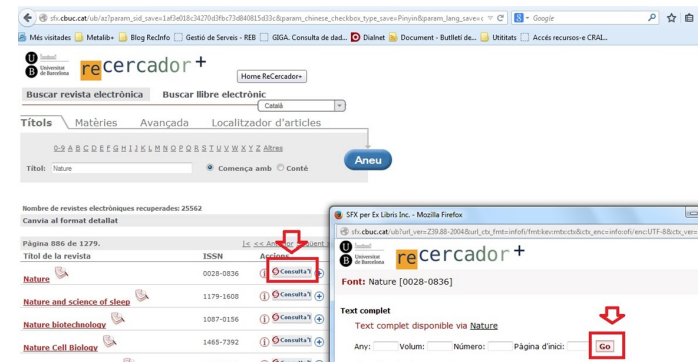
sfx.cbuc.cat/ub/az/?param_sid_save=1af3e018c34270d3fbc73d840815d33c&param_chinese_checkbox_type_save=Pinyin&param_lang_save=c

Google

Més visitades | Metalib+ | Blog RecInfo | Gestió de Serveis - REB | GIGA. Consulta de dad... | Dialnet | Document - Butlletí de... | Utilitats | Accés recursos-e CRAI...

Universitat de Barcelona

recercador+

Home ReCercador+

Buscar revista electrònica   Buscar llibre electrònic

Català

Títols   Matèries   Avançada   Localitzador d'articles

0-9 A B C D E F G H I J K L M N O P Q R S T U V W X Y Z Altres

Títol: Nature   Comença amb   Conté

Aneu

Nombre de revistes electròniques recuperades: 25562

Canvia al format detallat

Pàgina 886 de 1279.

|< << Anterior Següent

| Títol de la revista | ISSN | Accions |
|---|---|---|
| Nature | 0028-0836 | Consulta |
| Nature and science of sleep | 1179-1608 | Consulta |
| Nature biotechnology | 1087-0156 | Consulta |
| Nature Cell Biology | 1465-7392 | Consulta |

SFX per Ex Libris Inc. - Mozilla Firefox

sfx.cbuc.cat/ub?url_ver=Z39.88-2004&url_ctx_fmt=infofi/fmt:kev:mtx:ctx&ctx_enc=info:ofi/enc:UTF-8&ctx_ver=

Universitat de Barcelona

recercador+

Font: Nature [0028-0836]

Text complet

Text complet disponible via Nature

Any: Volum: Número: Pàgina d'inici: Go